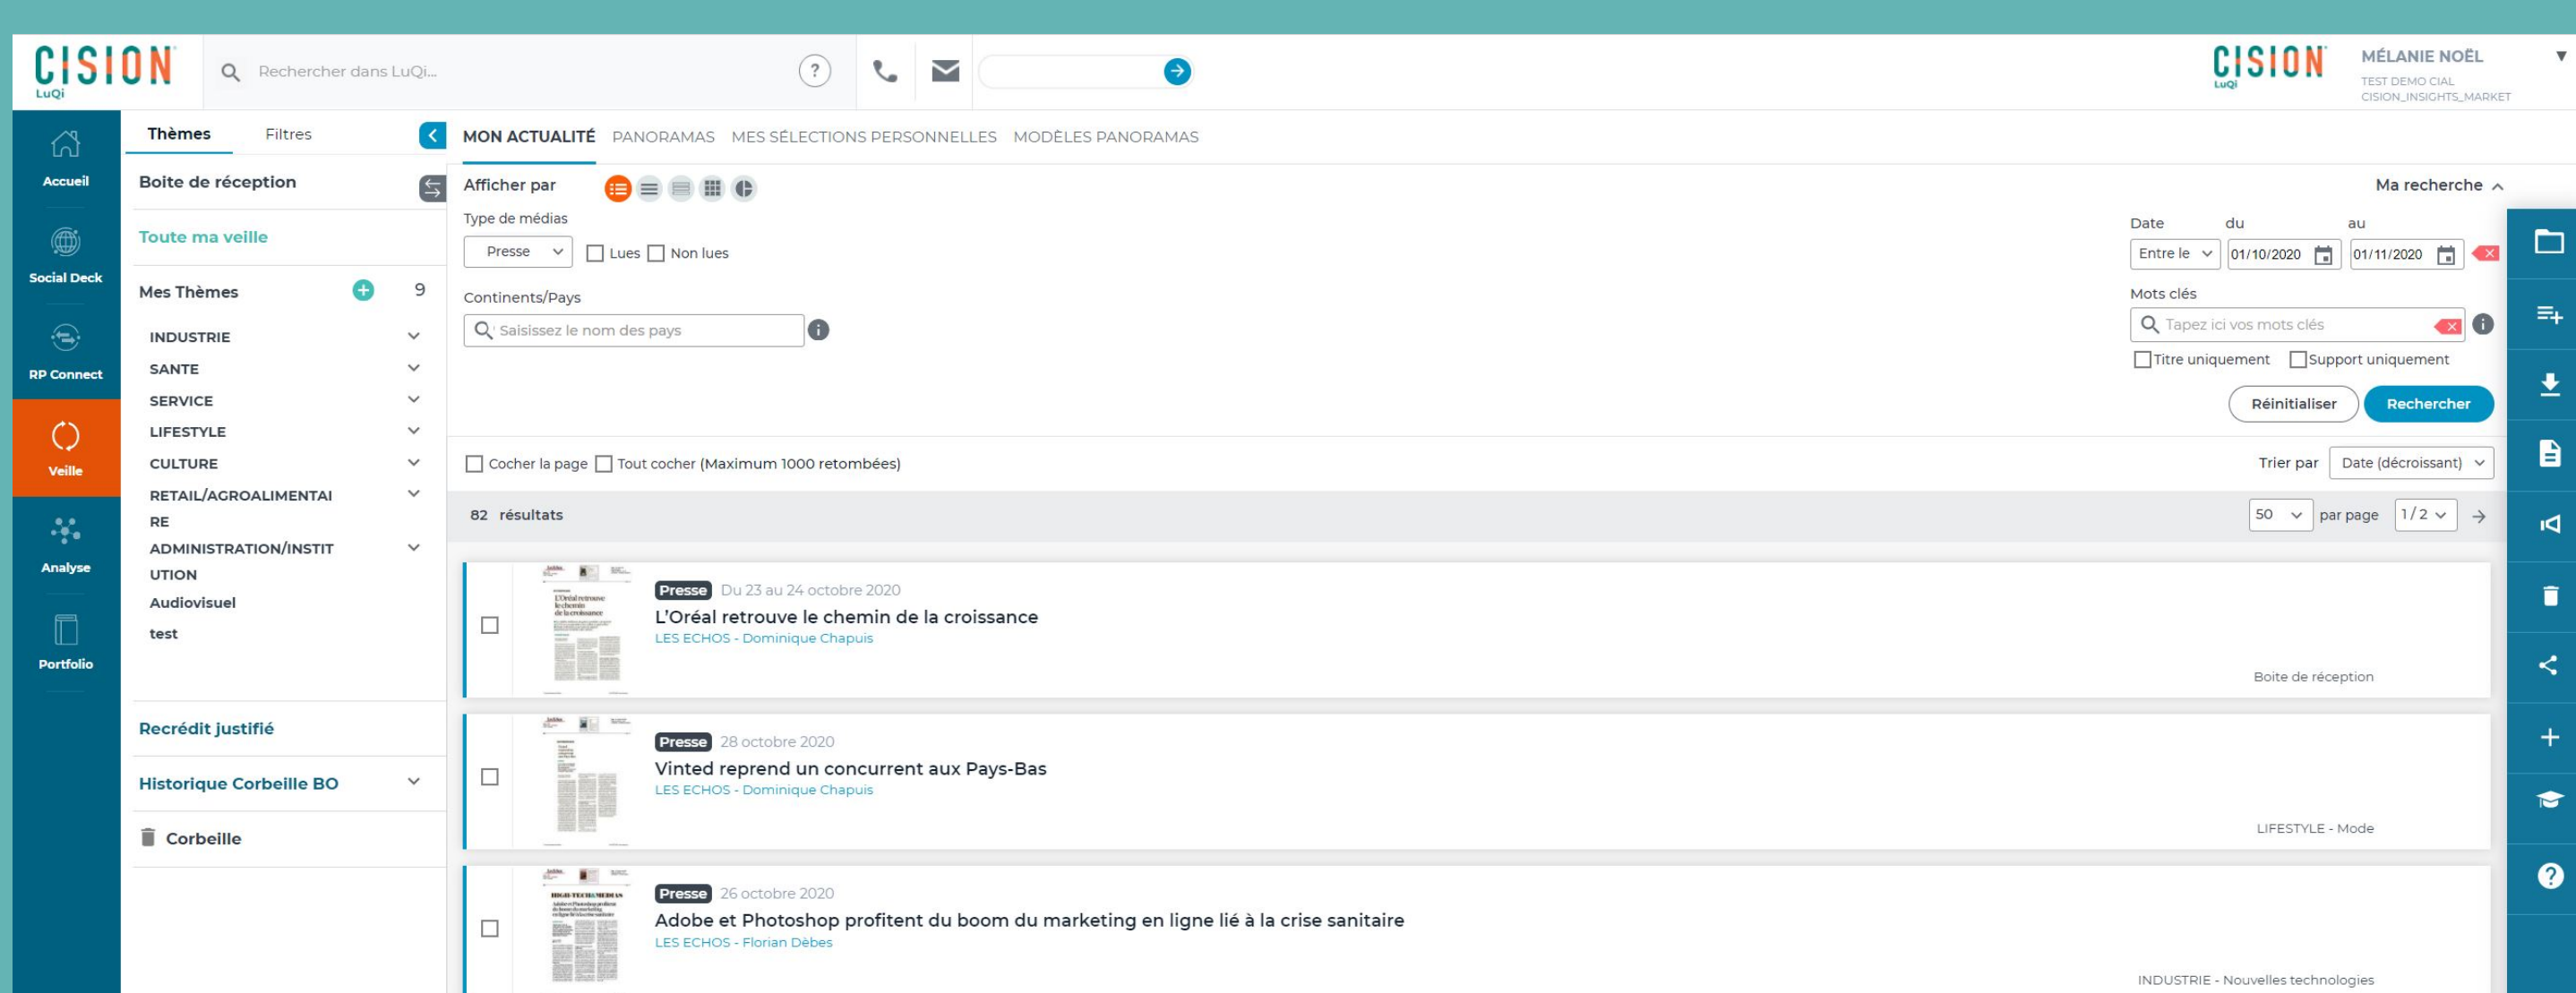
CISION LuQi

Rechercher dans LuQi...

CISION LuQi

MÉLANIE NOËL
TEST DEMO CIAL
CISION_INSIGHTS_MARKET

Accueil
Social Deck
RP Connect
Veille
Analyse
Portfolio

Thèmes Filtres

Boite de réception

Toute ma veille

Mes Thèmes 9

INDUSTRIE
SANTE
SERVICE
LIFESTYLE
CULTURE
RETAIL/AGROALIMENTAIRE
ADMINISTRATION/INSTITUTION
Audiovisuel
test

Recrédit justifié

Historique Corbeille BO

Corbeille

MON ACTUALITÉ PANORAMAS MES SÉLECTIONS PERSONNELLES MODÈLES PANORAMAS

Afficher par

Ma recherche

Type de médias

Presse Lues Non lues

Continents/Pays

Saisissez le nom des pays

Date du au

Entre le 01/10/2020 01/11/2020

Mots clés

Tapez ici vos mots clés

Titre uniquement Support uniquement

Réinitialiser Rechercher

Cocher la page Tout cocher (Maximum 1000 retombées)

Trier par Date (décroissant)

82 résultats

50 par page 1/2

Presse Du 23 au 24 octobre 2020
L'Oréal retrouve le chemin de la croissance
LES ECHOS - Dominique Chapuis
Boite de réception

Presse 28 octobre 2020
Vinted reprend un concurrent aux Pays-Bas
LES ECHOS - Dominique Chapuis
LIFESTYLE - Mode

Presse 26 octobre 2020
Adobe et Photoshop profitent du boom du marketing en ligne lié à la crise sanitaire
LES ECHOS - Florian Dèbes
INDUSTRIE - Nouvelles technologies